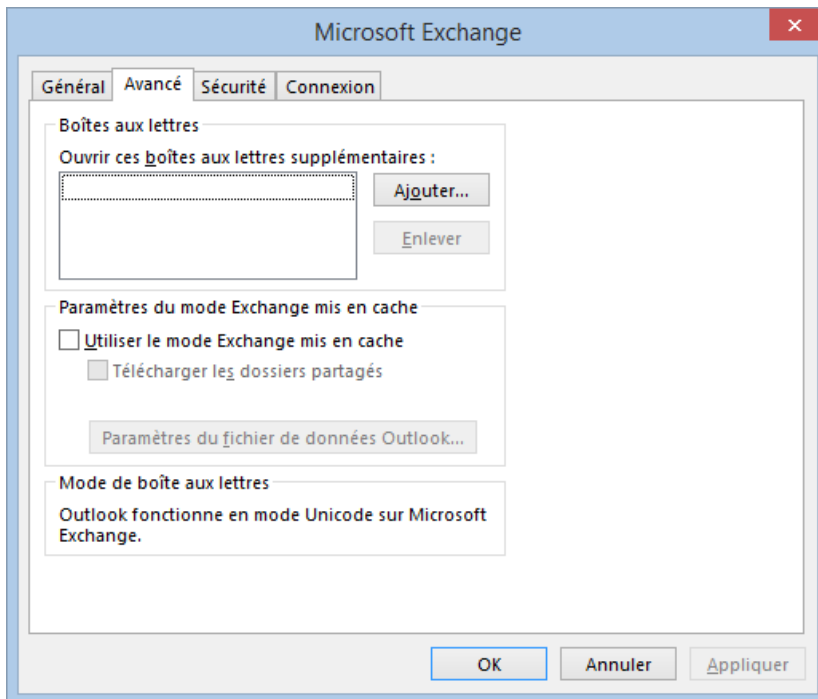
Microsoft Exchange

Général | Avancé | Sécurité | Connexion

Boîtes aux lettres

Ouvrir ces boîtes aux lettres supplémentaires :

Ajouter...

Enlever

Paramètres du mode Exchange mis en cache

Utiliser le mode Exchange mis en cache

Télécharger les dossiers partagés

Paramètres du fichier de données Outlook...

Mode de boîte aux lettres

Outlook fonctionne en mode Unicode sur Microsoft Exchange.

OK

Annuler

Appliquer